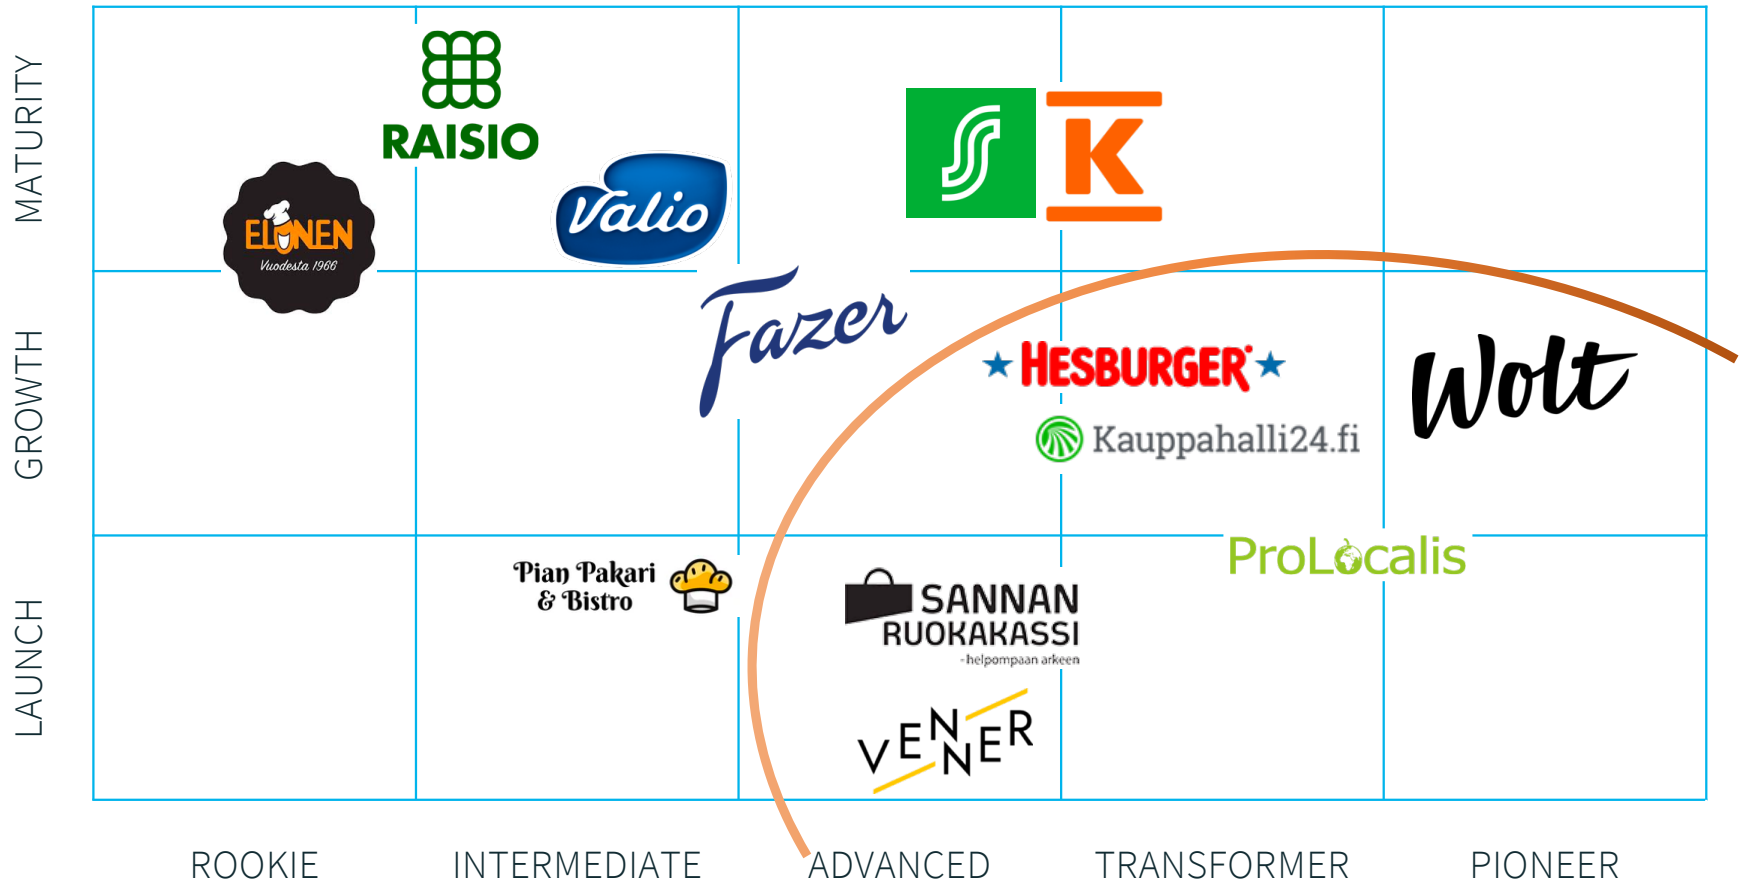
MATURITY

GROWTH

LAUNCH

RAISIO

ELONEN
Vuodesta 1966

Valio

S

K

Fazer

HESBURGER

Kauppahalli24.fi

Wolt

Pian Pakari & Bistro

SANNAN RUOKAKASSI
-helpompaan arkeen

ProLocalis

VENNER

ROOKIE

INTERMEDIATE

ADVANCED

TRANSFORMER

PIONEER